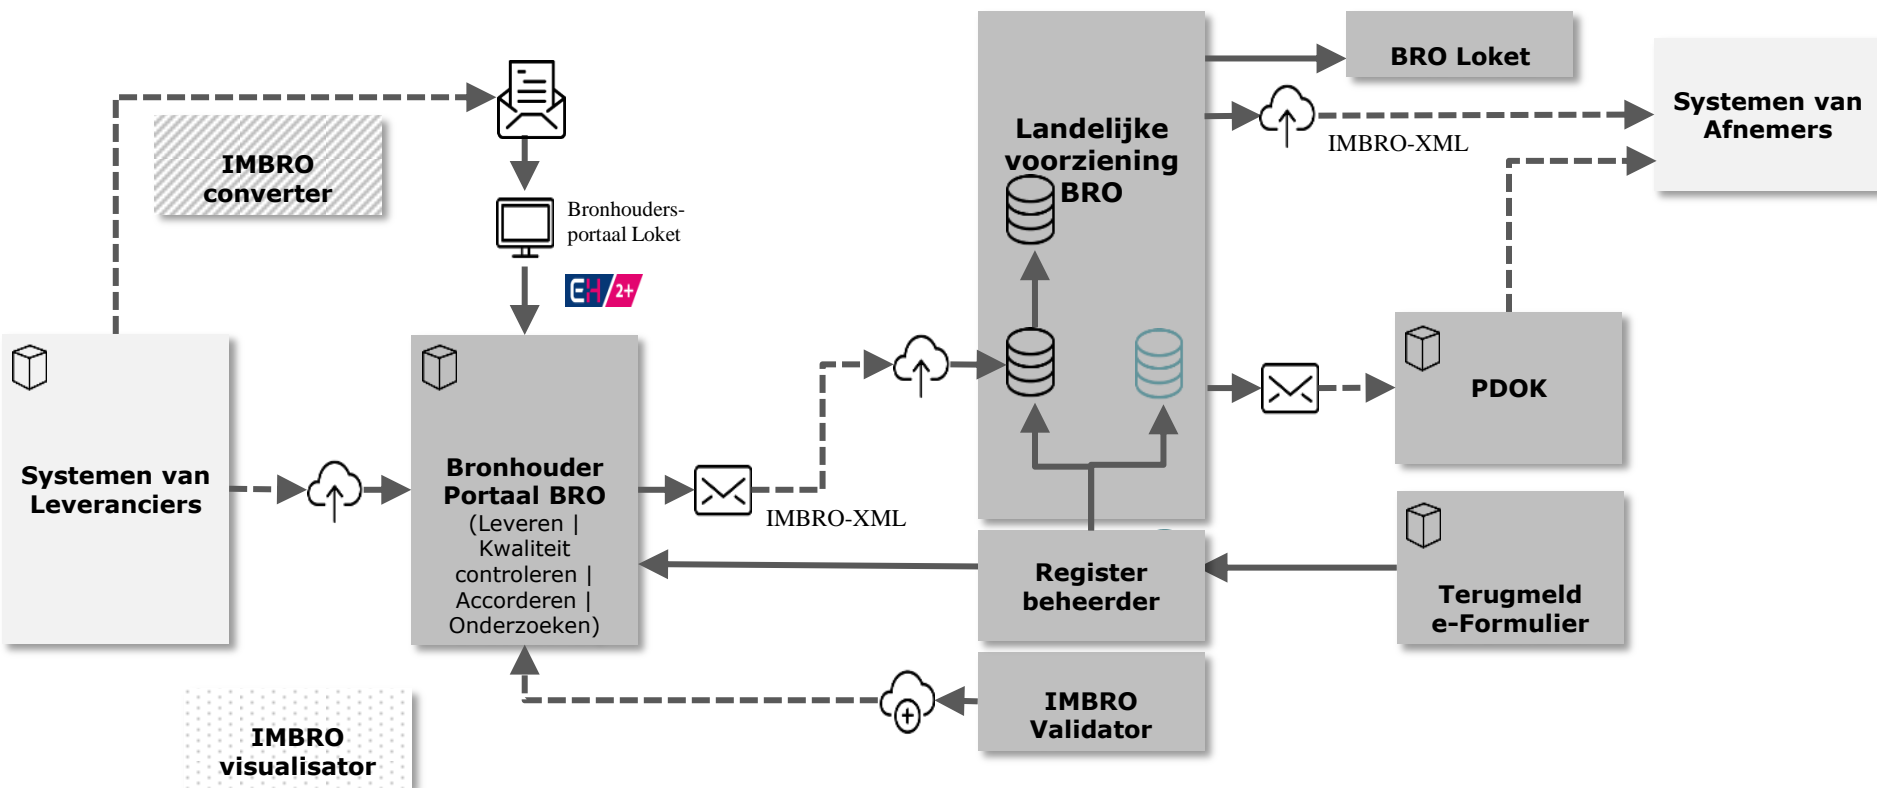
IMBRO converter

Bronhouders-portaal Loket

EH 2+

Landelijke voorziening BRO

BRO Loket

IMBRO-XML

Systemen van Afnemers

Systemen van Leveranciers

Bronhouder Portaal BRO (Leveren | Kwaliteit controleren | Accorderen | Onderzoeken)

IMBRO-XML

PDOK

Register beheerder

Terugmeld e-Formulier

IMBRO Validator

IMBRO visualisator